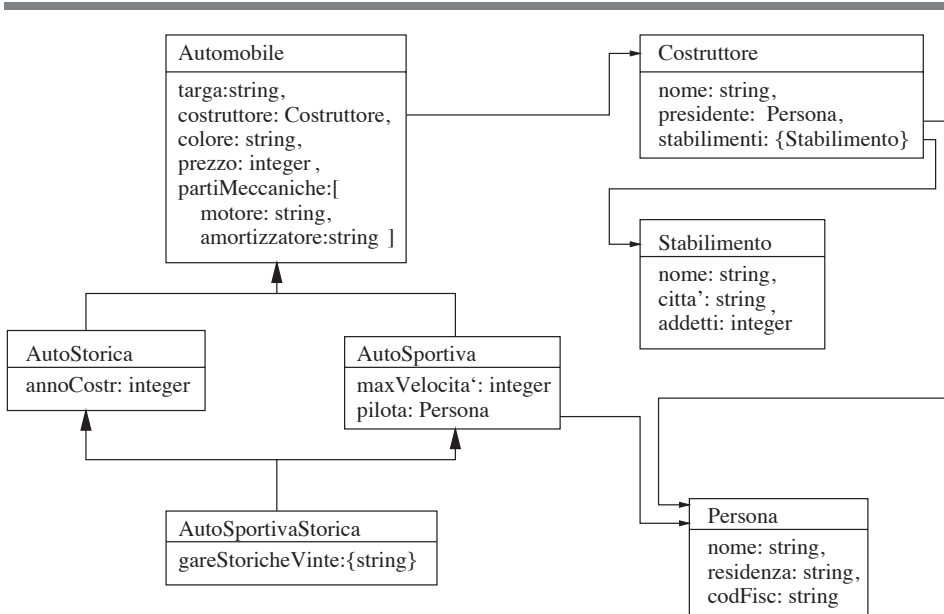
Automobile

targa:string,
costruttore: Costruttore,
colore: string,
prezzo: integer ,
partiMeccaniche:[
motore: string,
amortizzatore:string ]

Costruttore

nome: string,
presidente: Persona,
stabilimenti: {Stabilimento}

Stabilimento

nome: string,
citta': string ,
addetti: integer

AutoStorica

annoCostr: integer

AutoSportiva

maxVelocita': integer
pilota: Persona

AutoSportivaStorica

gareStoricheVinte:{string}

Persona

nome: string,
residenza: string,
codFisc: string